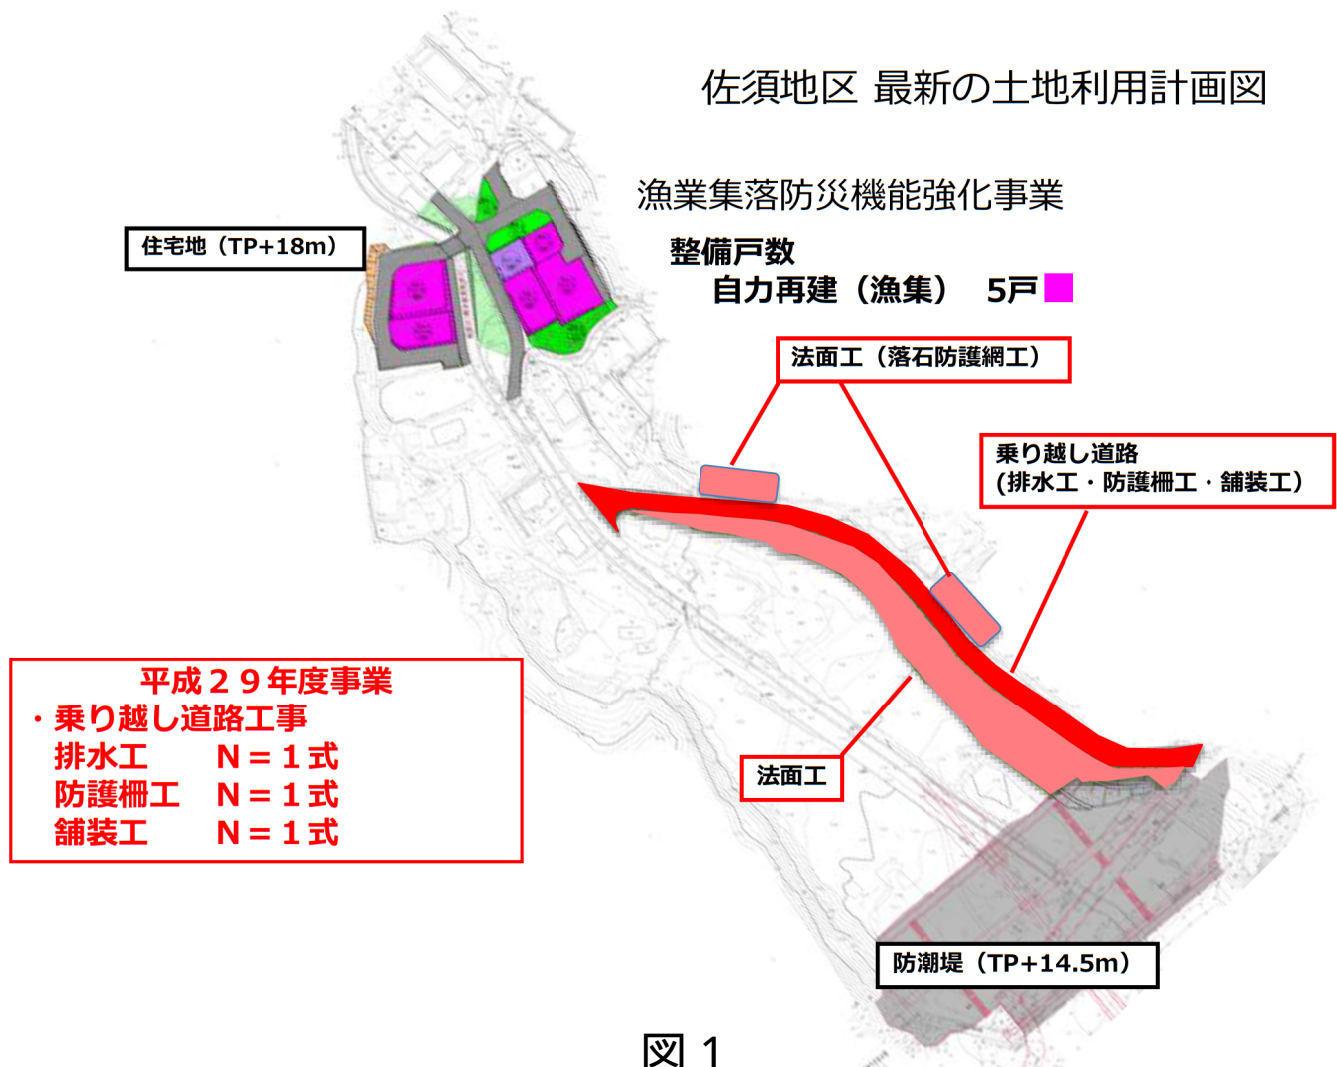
佐須地区 最新の土地利用計画図

漁業集落防災機能強化事業

整備戸数
自力再建（漁集） 5戸

住宅地（TP+18m）

法面工（落石防護網工）

乗り越し道路
(排水工・防護柵工・舗装工)

平成２９年度事業
・乗り越し道路工事
排水工 N＝１式
防護柵工 N＝１式
舗装工 N＝１式

法面工

防潮堤（TP+14.5m）

図 1